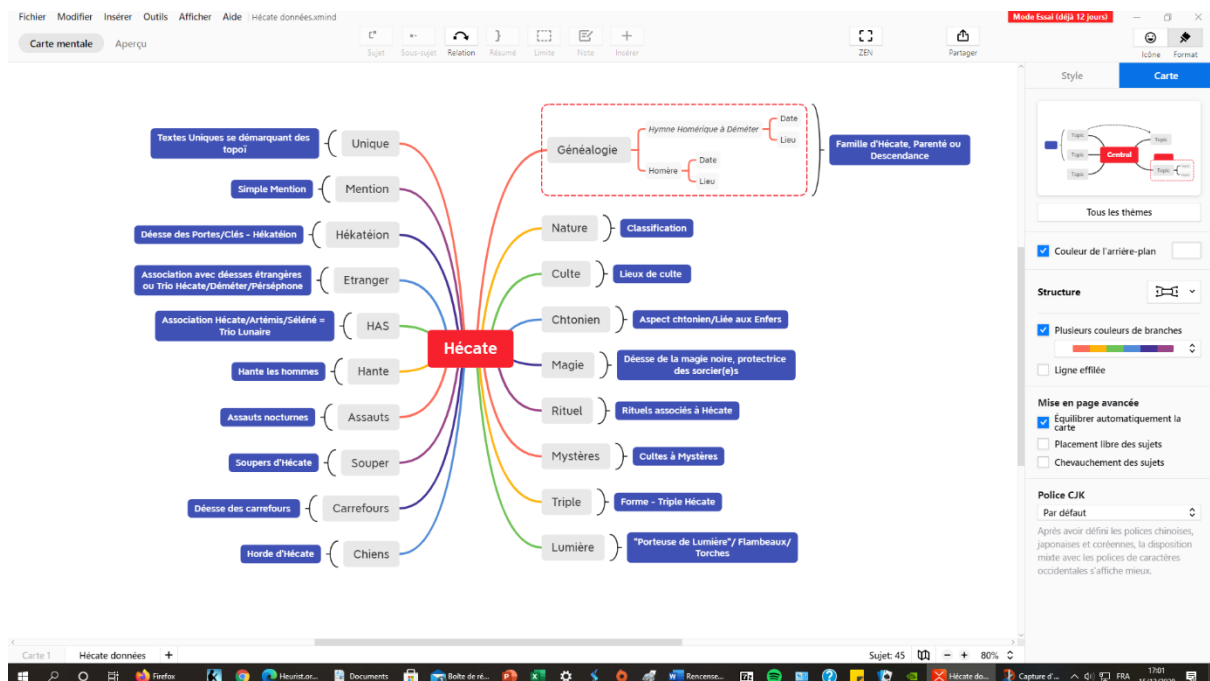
Fichier Modifier Insérer Outils Afficher Aide Hécate données.xmind

Mode Essai (déjà 12 jours)

Carte mentale Aperçu

Sujet Sous-sujet Relation Résumé Limite Note Insérer

ZEN

Partager

Icône Format

Style Carte

Topic Topic Central Topic Topic Topic

Tous les thèmes

Couleur de l'arrière-plan

Structure

Plusieurs couleurs de branches

Ligne effilée

Mise en page avancée

Équilibrer automatiquement la carte

Placement libre des sujets

Chevauchement des sujets

Police CJK

Par défaut

Après avoir défini les polices chinoises, japonaises et coréennes, la disposition mixte avec les polices de caractères occidentales s'affiche mieux.

Hécate

Textes Uniques se démarquant des topoï
Unique

Simple Mention
Mention

Déesse des Portes/Clés - Hékatéion
Hékatéion

Association avec déesses étrangères ou Trio Hécate/Déméter/Perséphone
Etranger

Association Hécate/Artémis/Séléné = Trio Lunaire
HAS

Hante les hommes
Hante

Assauts nocturnes
Assauts

Soupers d'Hécate
Souper

Déesse des carrefours
Carrefours

Horde d'Hécate
Chiens

Généalogie
Hymne Homérique à Déméter
Date
Lieu
Homère
Date
Lieu
Famille d'Hécate, Parenté ou Descendance

Nature
Classification

Culte
Lieux de culte

Chtonien
Aspect chtonien/Liée aux Enfers

Magie
Déesse de la magie noire, protectrice des sorcier(e)s

Rituel
Rituels associés à Hécate

Mystères
Cultes à Mystères

Triple
Forme - Triple Hécate

Lumière
"Porteuse de Lumière"/ Flambeaux/ Torches

Carte 1 Hécate données +

Sujet: 45 80%

Firefox Heurist.or... Documents Boîte de ré... Rencense... Hécate do... Capture d'... FRA 17:01